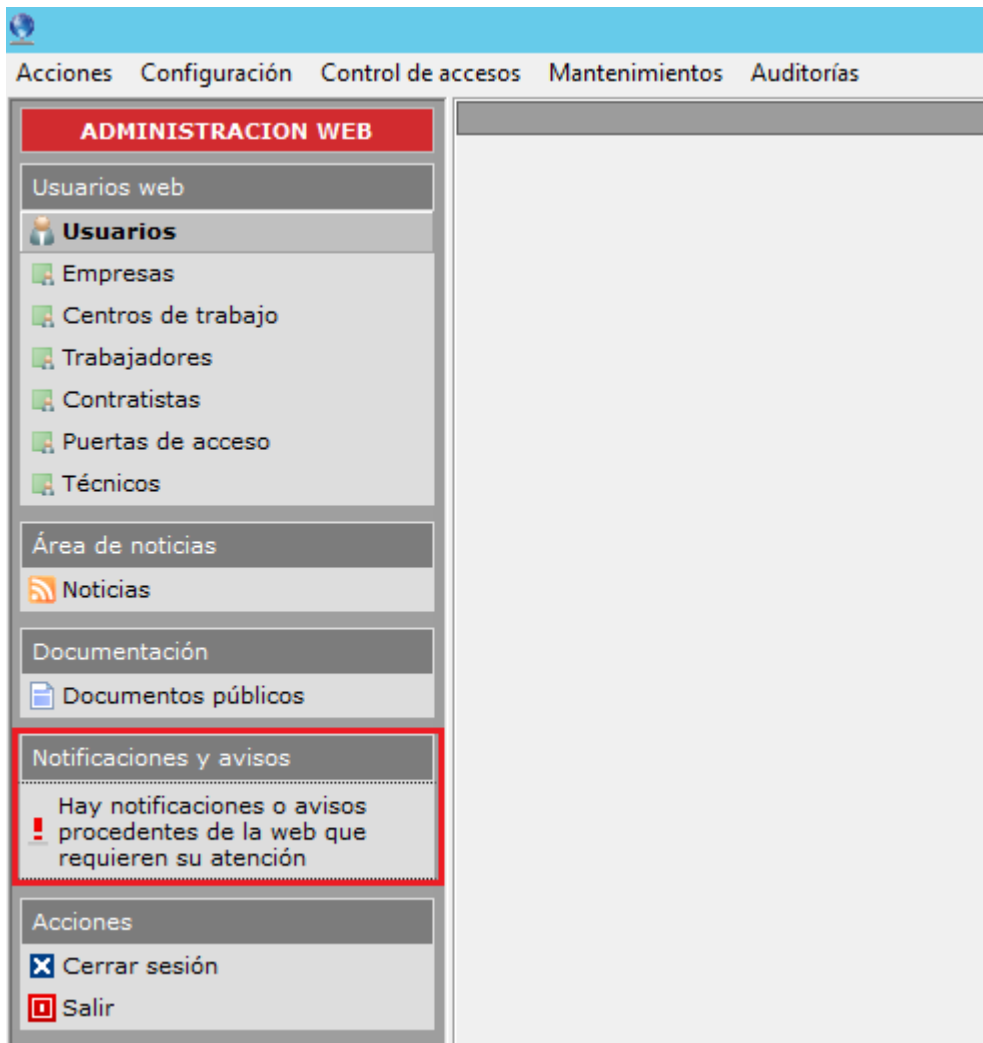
Acciones Configuración Control de accesos Mantenimientos Auditorías

ADMINISTRACION WEB

Usuarios web

Usuarios

Empresas

Centros de trabajo

Trabajadores

Contratistas

Puertas de acceso

Técnicos

Área de noticias

Noticias

Documentación

Documentos públicos

Notificaciones y avisos

Hay notificaciones o avisos procedentes de la web que requieren su atención

Acciones

Cerrar sesión

Salir